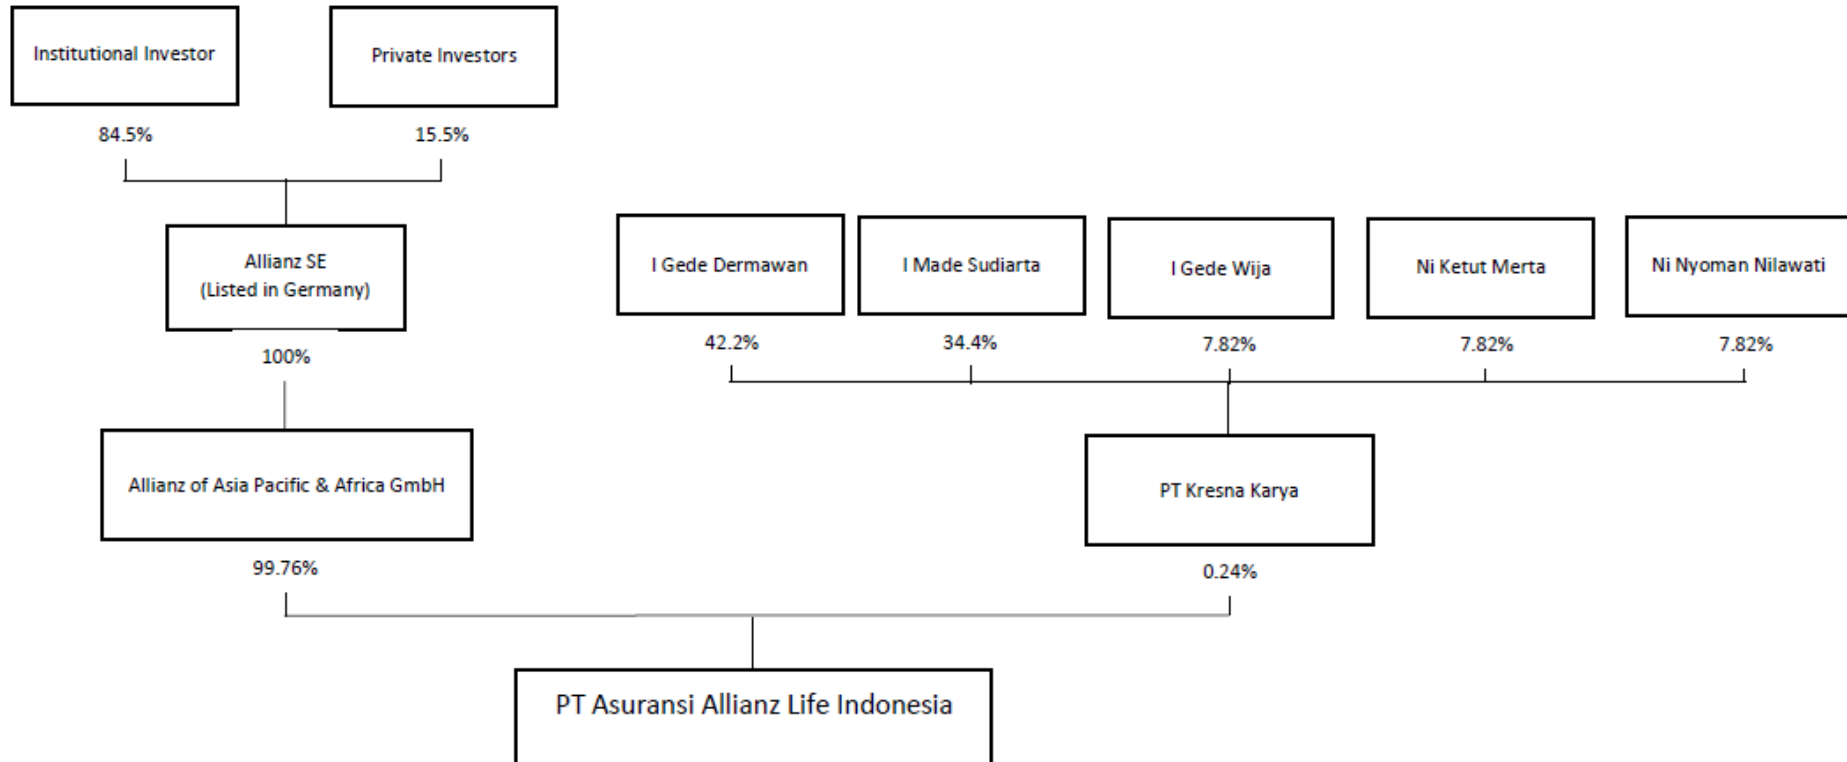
Institutional Investor

Private Investors

84.5%

15.5%

Allianz SE
(Listed in Germany)

100%

Allianz of Asia Pacific & Africa GmbH

99.76%

I Gede Dermawan

I Made Sudiarta

I Gede Wija

Ni Ketut Merta

Ni Nyoman Nilawati

42.2%

34.4%

7.82%

7.82%

7.82%

PT Kresna Karya

0.24%

PT Asuransi Allianz Life Indonesia